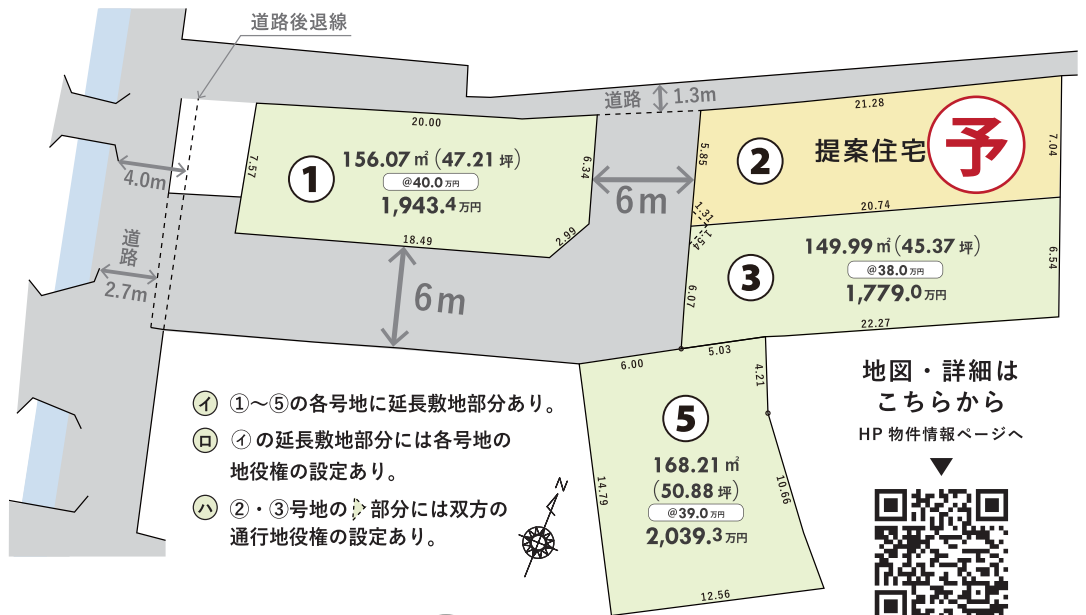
道路後退線

道路 1.3m

4.0m

道路 2.7m

6m

6m

20.00
7.57
6.34
18.49
2.99

①
156.07㎡(47.21坪)
@40.0万円
1,943.4万円

21.28
5.85
7.04
20.74

②
提案住宅
予

1.31
1.54
6.54
6.07
22.27

③
149.99㎡(45.37坪)
@38.0万円
1,779.0万円

6.00
5.03
4.21
14.79
10.66
12.56

⑤
168.21㎡
(50.88坪)
@39.0万円
2,039.3万円

㋑ ①〜⑤の各号地に延長敷地部分あり。
㋺ ㋑の延長敷地部分には各号地の地役権の設定あり。
㋩ ②・③号地の 部分には双方の通行地役権の設定あり。

N

地図・詳細はこちらから
HP 物件情報ページへ
▼